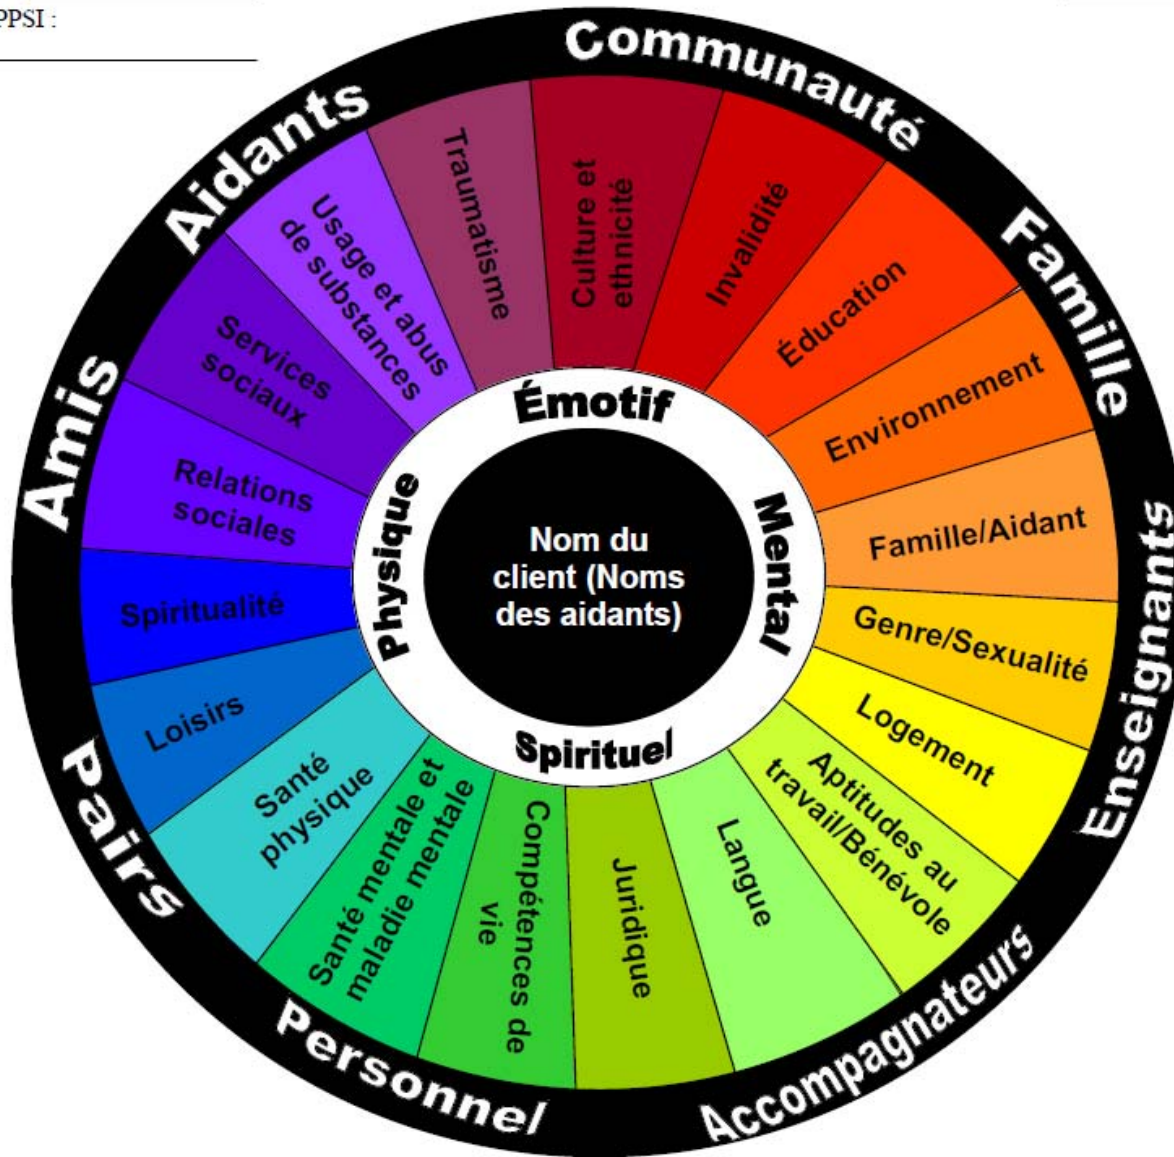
PPSI :

Communauté
Famille
Enseignants
Accompagnateurs
Personnel
Pairs
Amis
Aidants

Traumatisme
Culture et ethnicité
Invalidité
Éducation
Environnement
Famille/Aidant
Genre/Sexualité
Logement
Aptitudes au travail/Bénévole
Langue
Juridique
Compétences de vie
Santé mentale et maladie mentale
Santé physique
Loisirs
Spiritualité
Relations sociales
Services sociaux
Usage et abus de substances

Émotif
Mental
Spirituel
Physique

Nom du client (Noms des aidants)